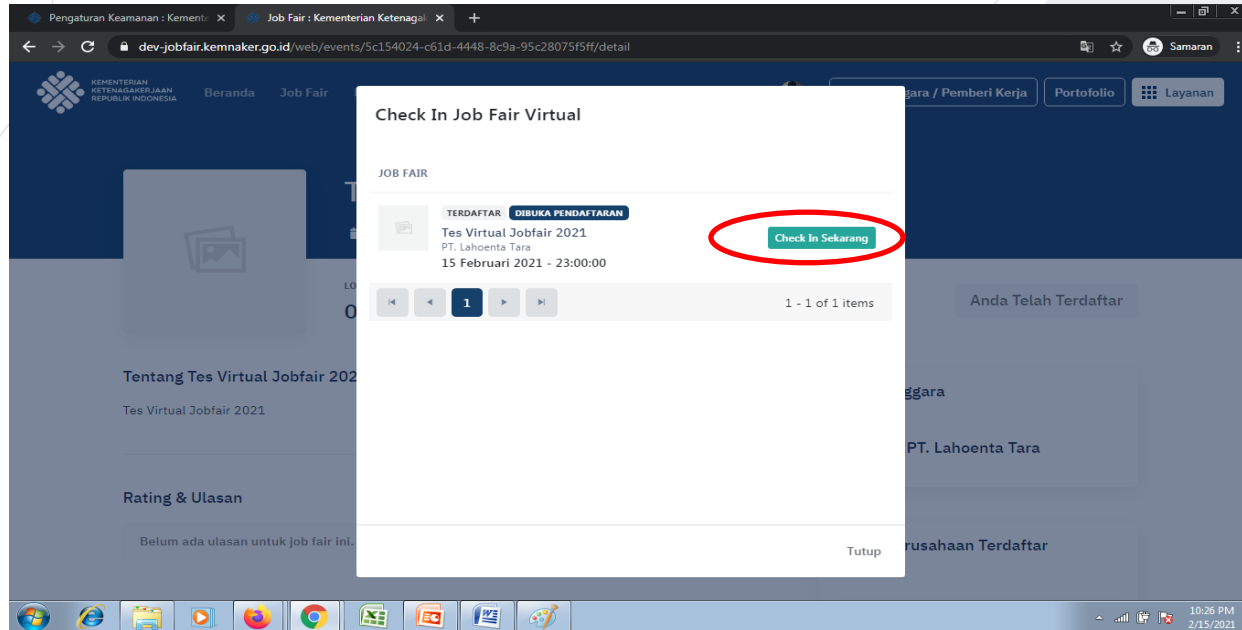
Pengaturan Keamanan : Kemente ×
Job Fair : Kementerian Ketenagal ×
+
dev-jobfair.kemnaker.go.id/web/events/5c154024-c61d-4448-8c9a-95c28075f5ff/detail
Samaran

KEMENTERIAN KETENAGAKERJAAN REPUBLIK INDONESIA
Beranda
Job Fair
gara / Pemberi Kerja
Portofolio
Layanan

T
LO
0

Anda Telah Terdaftar

Tentang Tes Virtual Jobfair 202
Tes Virtual Jobfair 2021

ggara
PT. Lahoenta Tara

Rating & Ulasan
Belum ada ulasan untuk job fair ini.

rusahaan Terdaftar

Check In Job Fair Virtual

JOB FAIR

TERDAFTAR
DIBUKA PENDAFTARAN
Tes Virtual Jobfair 2021
PT. Lahoenta Tara
15 Februari 2021 - 23:00:00
Check In Sekarang

1
1 - 1 of 1 items

Tutup

10:26 PM
2/15/2021